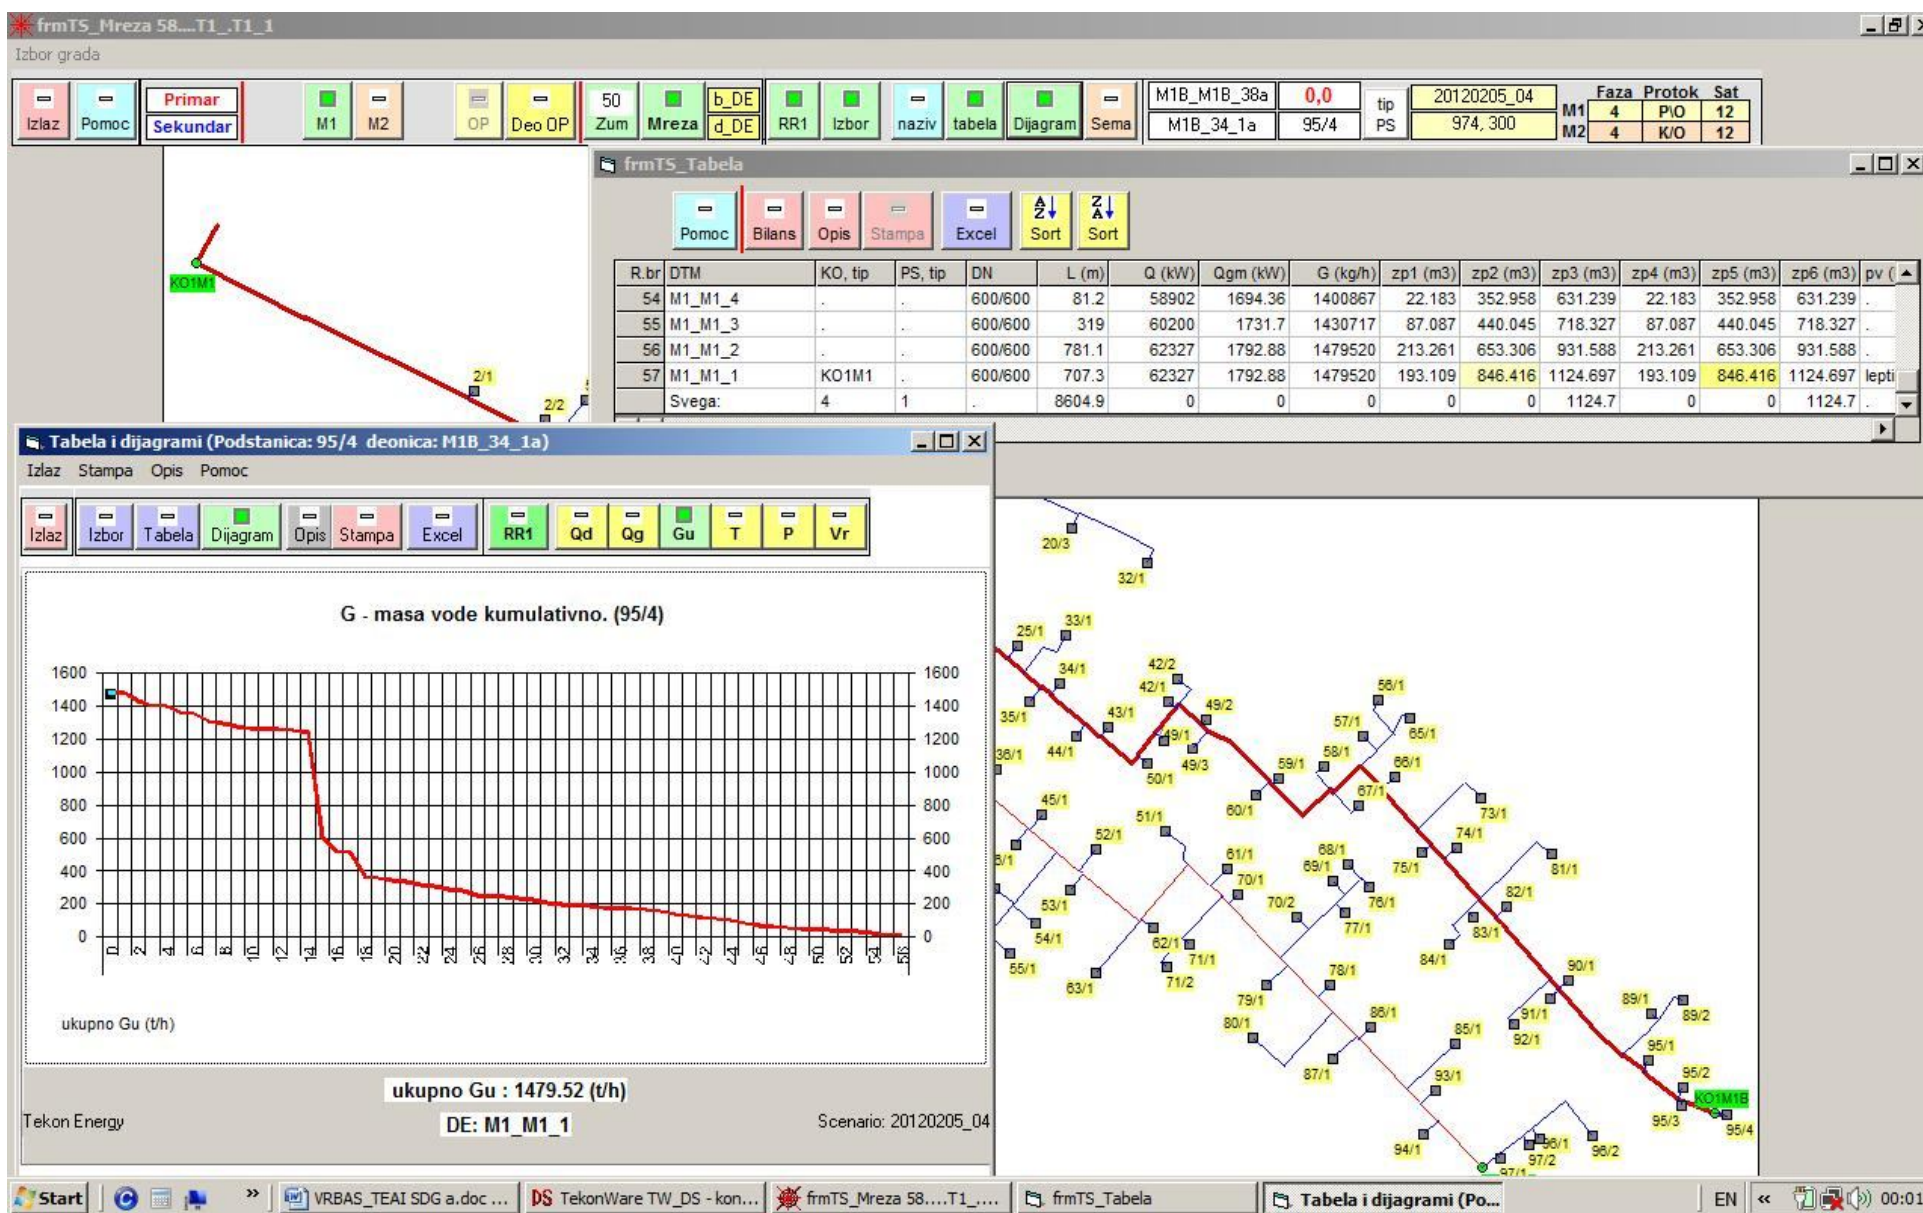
frmTS_Mreza 58....T1_.T1_1

Izbor grada

Izlaz Pomoc Primar Sekundar M1 M2 OP Deo OP 50 Zum Mreza b_DE d_DE RR1 Izbor naziv tabela Dijagram Sema

M1B_M1B_38a 0,0 tip 20120205_04
M1B_34_1a 95/4 PS 974, 300

| | Faza | Protok | Sat |
|---|---|---|---|
| M1 | 4 | P\O | 12 |
| M2 | 4 | K/O | 12 |

frmTS_Tabela

Pomoc Bilans Opis Stampa Excel Sort Sort

| R.br | DTM | KO, tip | PS, tip | DN | L (m) | Q (kW) | Qgm (kW) | G (kg/h) | zp1 (m3) | zp2 (m3) | zp3 (m3) | zp4 (m3) | zp5 (m3) | zp6 (m3) | pv ( |
|---|---|---|---|---|---|---|---|---|---|---|---|---|---|---|---|
| 54 | M1_M1_4 | . | . | 600/600 | 81.2 | 58902 | 1694.36 | 1400867 | 22.183 | 352.958 | 631.239 | 22.183 | 352.958 | 631.239 | . |
| 55 | M1_M1_3 | . | . | 600/600 | 319 | 60200 | 1731.7 | 1430717 | 87.087 | 440.045 | 718.327 | 87.087 | 440.045 | 718.327 | . |
| 56 | M1_M1_2 | . | . | 600/600 | 781.1 | 62327 | 1792.88 | 1479520 | 213.261 | 653.306 | 931.588 | 213.261 | 653.306 | 931.588 | . |
| 57 | M1_M1_1 | KO1M1 | . | 600/600 | 707.3 | 62327 | 1792.88 | 1479520 | 193.109 | 846.416 | 1124.697 | 193.109 | 846.416 | 1124.697 | lepti |
| | Svega: | 4 | 1 | . | 8604.9 | 0 | 0 | 0 | 0 | 0 | 1124.7 | 0 | 0 | 1124.7 | . |

Tabela i dijagrami (Podstanica: 95/4 deonica: M1B_34_1a)

Izlaz Stampa Opis Pomoc

Izlaz Izbor Tabela Dijagram Opis Stampa Excel RR1 Qd Qg Gu T P Vr

G - masa vode kumulativno. (95/4)

1600 1400 1200 1000 800 600 400 200 0

0 2 4 6 8 10 12 14 16 18 20 22 24 26 28 30 32 34 36 38 40 42 44 46 48 50 52 54 56

ukupno Gu (t/h)

ukupno Gu : 1479.52 (t/h)

Tekon Energy DE: M1_M1_1 Scenario: 20120205_04

KO1M1 2/1 2/2 20/3 32/1 25/1 33/1 34/1 42/2 42/1 56/1 35/1 43/1 49/2 49/1 57/1 65/1 36/1 44/1 49/3 50/1 59/1 58/1 66/1 67/1 45/1 60/1 73/1 51/1 74/1 52/1 68/1 61/1 69/1 75/1 81/1 70/1 53/1 70/2 76/1 82/1 54/1 77/1 83/1 62/1 71/1 84/1 55/1 71/2 78/1 90/1 63/1 79/1 89/1 89/2 80/1 86/1 85/1 91/1 92/1 95/1 87/1 93/1 95/2 KO1M1B 95/3 95/4 94/1 96/1 96/2 97/2 97/1

Start VRBAS_TEAI SDG a.doc ... TekonWare TW_DS - kon... frmTS_Mreza 58....T1_.... frmTS_Tabela Tabela i dijagrami (Po... EN 00:01